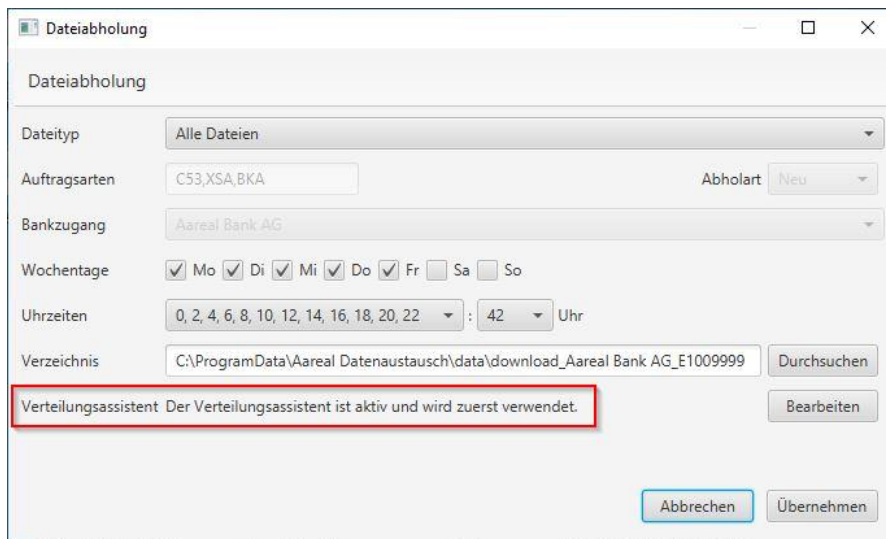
Dateiabholung

Dateiabholung

Dateityp Alle Dateien

Auftragsarten C53,XSA,BKA

Abholart Neu

Bankzugang Aareal Bank AG

Wochentage Mo Di Mi Do Fr Sa So

Uhrzeiten 0, 2, 4, 6, 8, 10, 12, 14, 16, 18, 20, 22 : 42 Uhr

Verzeichnis C:\ProgramData\Aareal Datenaustausch\data\download_Aareal Bank AG_E1009999 Durchsuchen

Verteilungsassistent Der Verteilungsassistent ist aktiv und wird zuerst verwendet. Bearbeiten

Abbrechen Übernehmen